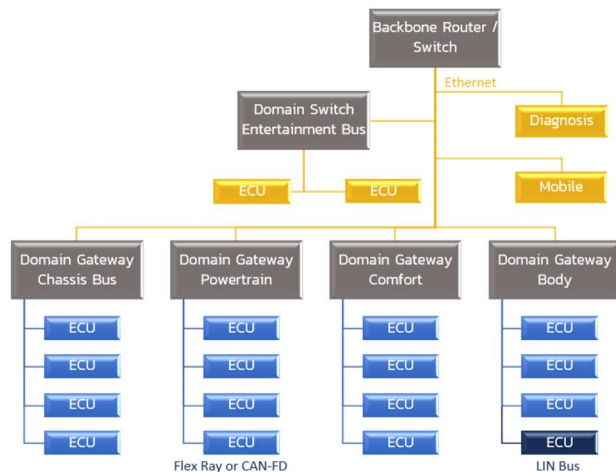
Backbone Router / Switch

Ethernet

Domain Switch Entertainment Bus

Diagnosis

ECU

ECU

Mobile

Domain Gateway Chassis Bus

Domain Gateway Powertrain

Domain Gateway Comfort

Domain Gateway Body

ECU

ECU

ECU

ECU

ECU

ECU

ECU

ECU

ECU

ECU

ECU

ECU

ECU

ECU

ECU

ECU

Flex Ray or CAN-FD

LIN Bus